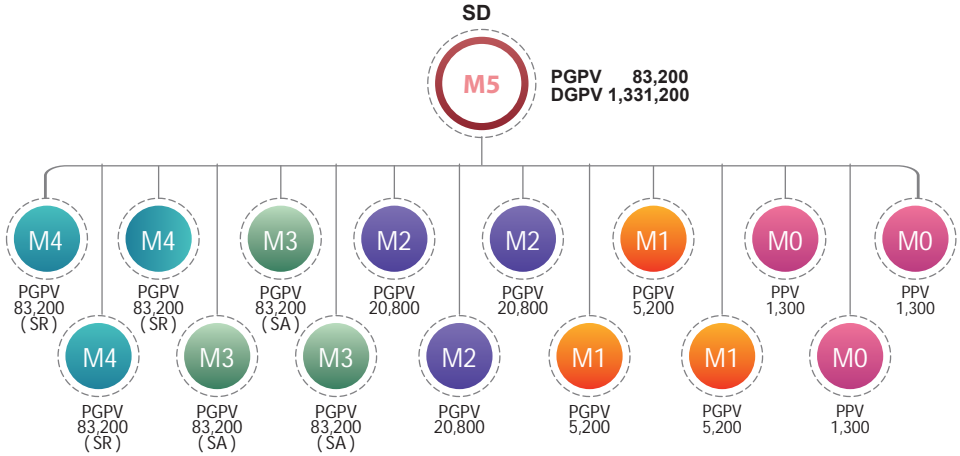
SD

M5

PGPV 83,200
DGPV 1,331,200

M4
PGPV
83,200
( SR )

M4
PGPV
83,200
( SR )

M4
PGPV
83,200
( SR )

M3
PGPV
83,200
( SA )

M3
PGPV
83,200
( SA )

M3
PGPV
83,200
( SA )

M2
PGPV
20,800

M2
PGPV
20,800

M2
PGPV
20,800

M1
PGPV
5,200

M1
PGPV
5,200

M1
PGPV
5,200

M0
PPV
1,300

M0
PPV
1,300

M0
PPV
1,300